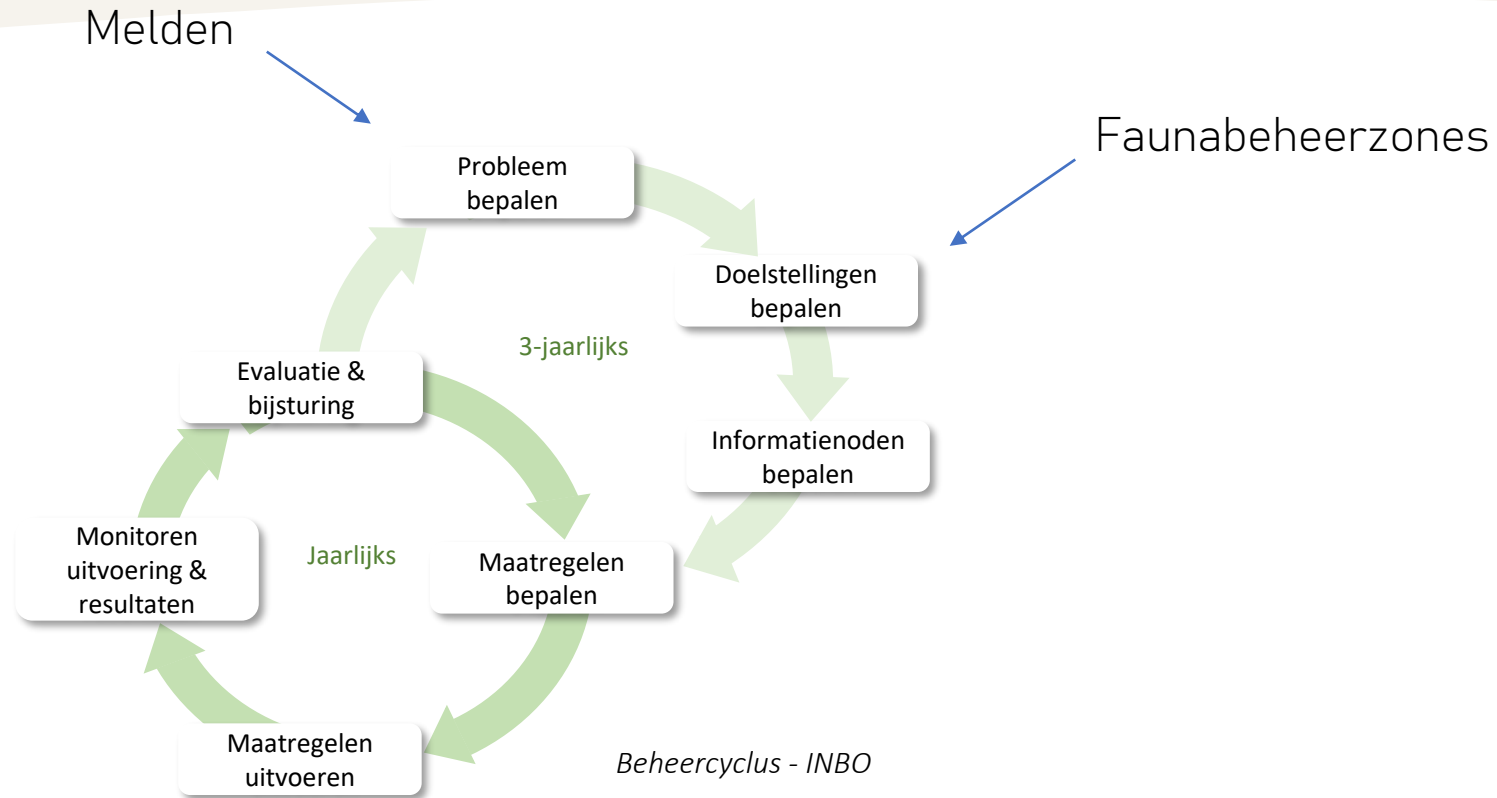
Melden

Faunabeheerzones

Probleem bepalen

Doelstellingen bepalen

3-jaarlijks

Evaluatie & bijsturing

Informatienoden bepalen

Monitoren uitvoering & resultaten

Jaarlijks

Maatregelen bepalen

Maatregelen uitvoeren

Beheercyclus - INBO